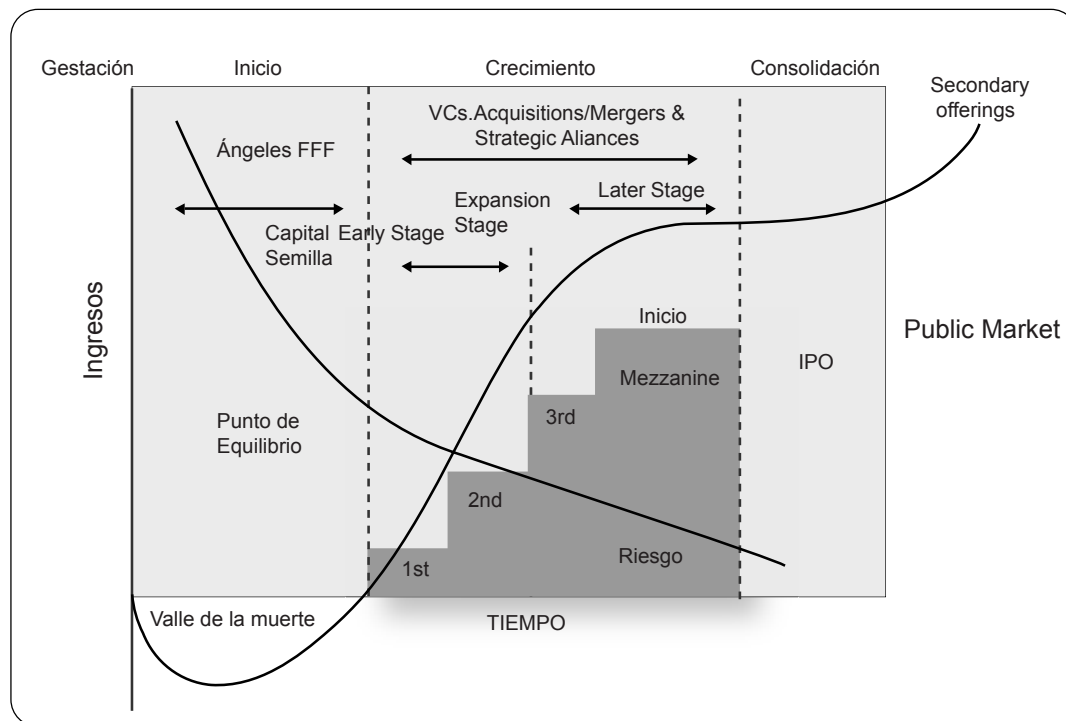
Gestación

Inicio

Crecimiento

Consolidación

Secondary offerings

VCs.Acquisitions/Mergers & Strategic Aliances

Ángeles FFF

Expansion Stage

Later Stage

Capital Semilla

Early Stage

Ingresos

Inicio

Public Market

Mezzanine

IPO

Punto de Equilibrio

3rd

2nd

Riesgo

1st

Valle de la muerte

TIEMPO